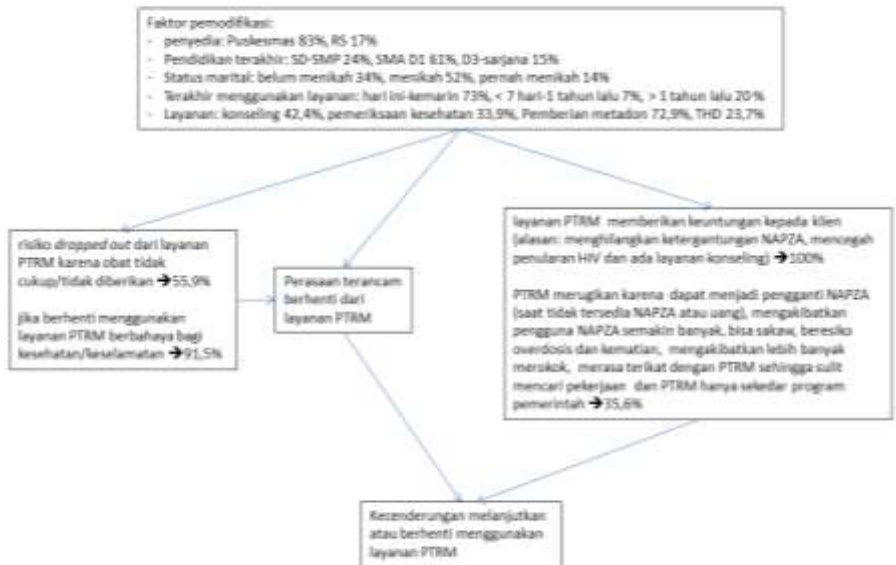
Faktor pemodifikasi:
- penyedia: Puskesmas 83%, RS 17%
- Pendidikan terakhir: SD-SMP 24%, SMA D1 61%, D3-sarjana 15%
- Status marital: belum menikah 34%, menikah 52%, pernah menikah 14%
- Terakhir menggunakan layanan: hari ini-kemarin 73%, < 7 hari-1 tahun lalu 7%, > 1 tahun lalu 20%
- Layanan: konseling 42,4%, pemeriksaan kesehatan 33,9%, Pemberian metadon 72,9%, THD 23,7%

risiko *dropped out* dari layanan PTRM karena obat tidak cukup/tidak diberikan →55,9%

jika berhenti menggunakan layanan PTRM berbahaya bagi kesehatan/keselamatan →91,5%

Perasaan terancam berhenti dari layanan PTRM

layanan PTRM memberikan keuntungan kepada klien (alasan: menghilangkan ketergantungan NAPZA, mencegah penularan HIV dan ada layanan konseling) →100%

PTRM merugikan karena dapat menjadi pengganti NAPZA (saat tidak tersedia NAPZA atau uang), mengakibatkan pengguna NAPZA semakin banyak, bisa sakaw, beresiko overdosis dan kematian, mengakibatkan lebih banyak merokok, merasa terikat dengan PTRM sehingga sulit mencari pekerjaan dan PTRM hanya sekedar program pemerintah →35,6%

Kecenderungan melanjutkan atau berhenti menggunakan layanan PTRM